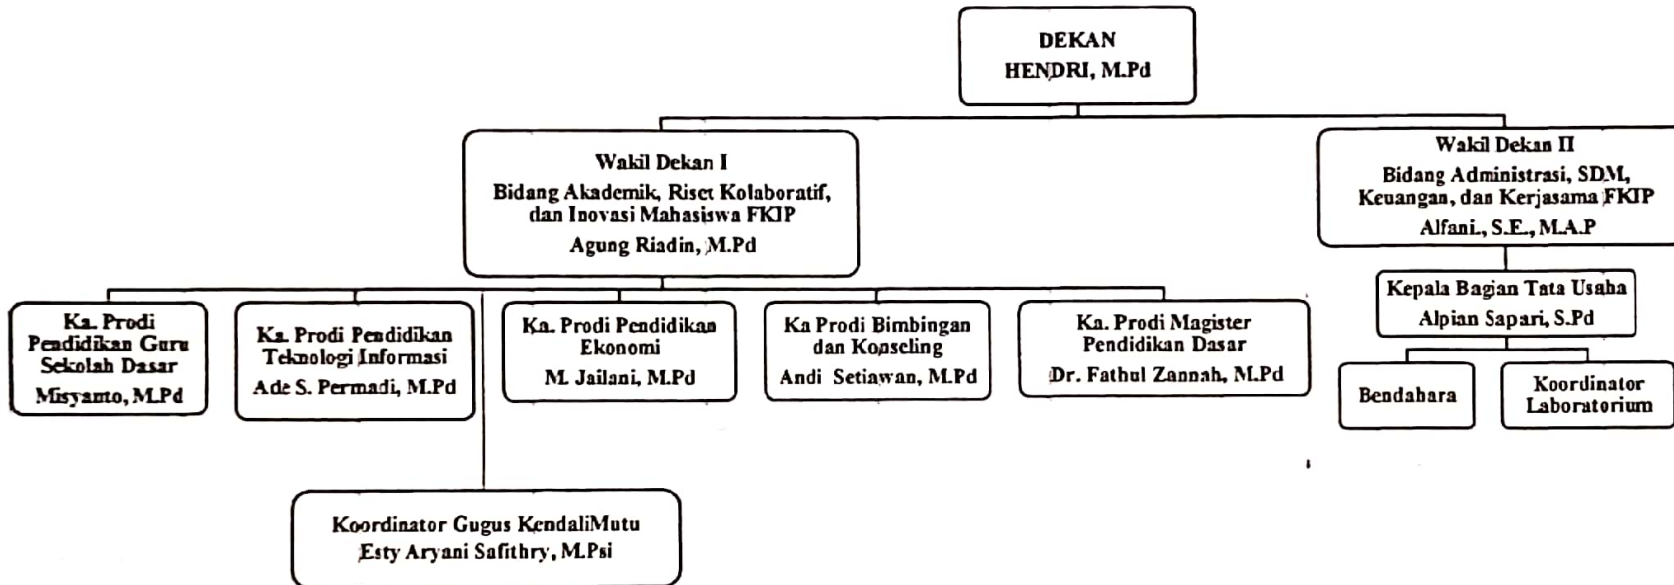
DEKAN
HENDRI, M.Pd

Wakil Dekan I
Bidang Akademik, Riset Kolaboratif, dan Inovasi Mahasiswa FKIP
Agung Riadin, M.Pd

Wakil Dekan II
Bidang Administrasi, SDM, Keuangan, dan Kerjasama FKIP
Alfani., S.E., M.A.P

Ka. Prodi Pendidikan Guru Sekolah Dasar
Misyanto, M.Pd

Ka. Prodi Pendidikan Teknologi Informasi
Ade S. Permadi, M.Pd

Ka. Prodi Pendidikan Ekonomi
M. Jailani, M.Pd

Ka Prodi Bimbingan dan Konseling
Andi Setiawan, M.Pd

Ka. Prodi Magister Pendidikan Dasar
Dr. Fathul Zannah, M.Pd

Kepala Bagian Tata Usaha
Alpian Sapari, S.Pd

Bendahara

Koordinator Laboratorium

Koordinator Gugus KendaliMutu
Esty Aryani Safithry, M.Psi